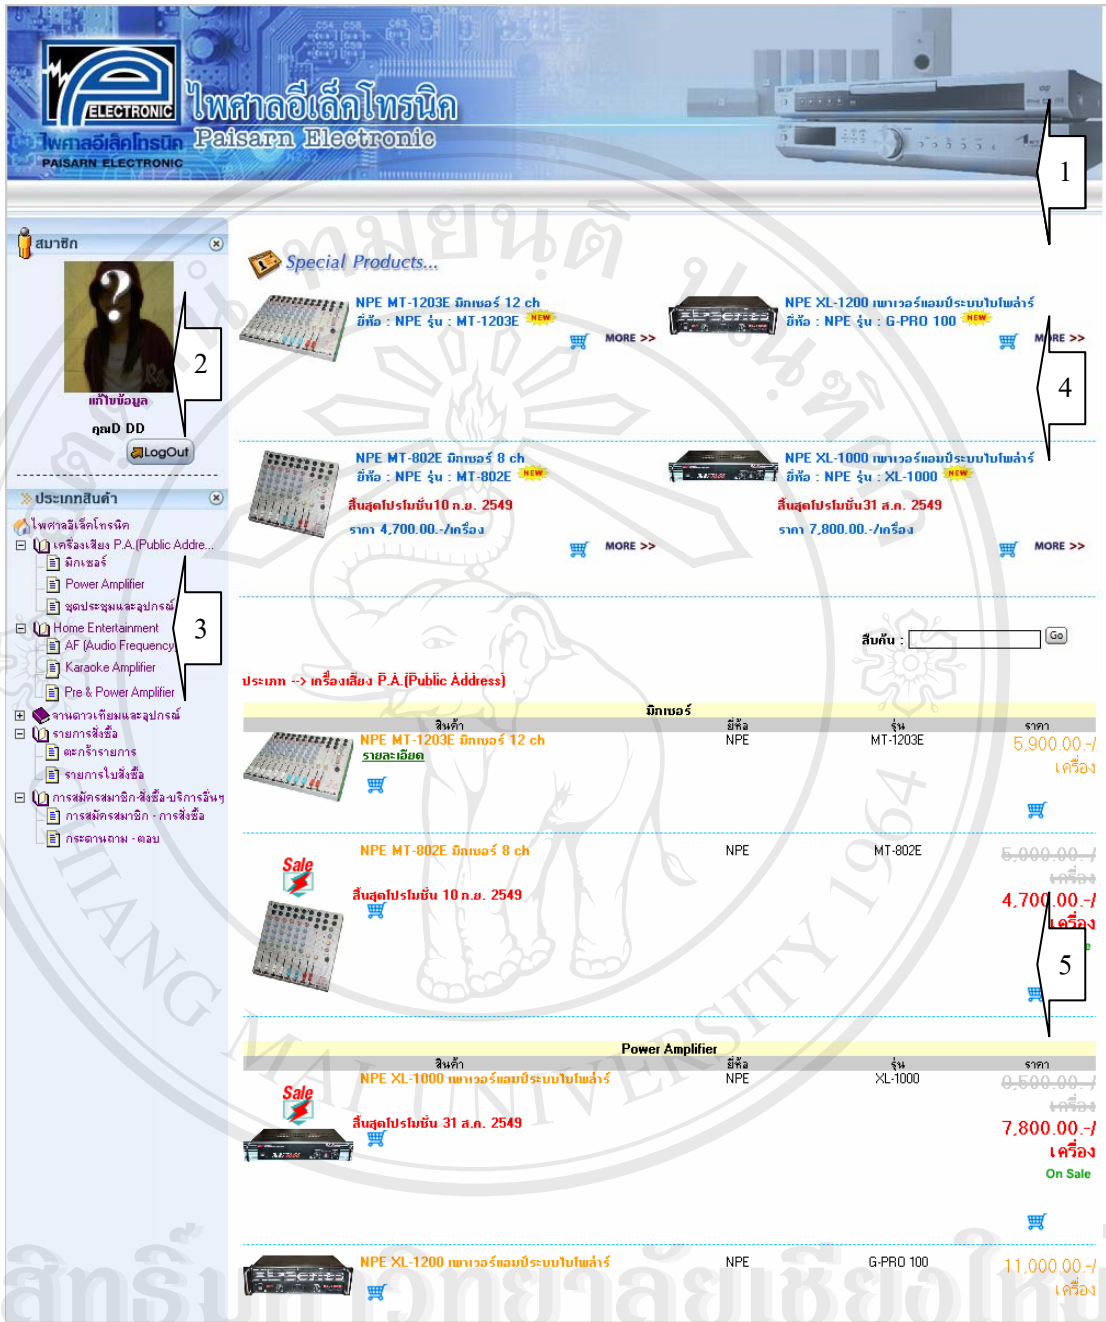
ELECTRONIC ไพศาลอีเล็คโทรนิค Paisarn Electronic
ไพศาลอีเล็คโทรนิค PAISARN ELECTRONIC

1

สมาชิก

2

แก้ไขข้อมูล
คุณD DD
LogOut

ประเภทสินค้า
ไพศาลอีเล็คโทรนิค
เครื่องเสียง P.A.(Public Addre...
มิกเซอร์
Power Amplifier
ชุดประชุมและอุปกรณ์
Home Entertainment
AF (Audio Frequency
Karaoke Amplifier
Pre & Power Amplifier
จานดาวเทียมและอุปกรณ์
รายการสั่งซื้อ
ตะกร้ารายการ
รายการใบสั่งซื้อ
การสมัครสมาชิก-สั่งซื้อ-บริการอื่นๆ
การสมัครสมาชิก - การสั่งซื้อ
กระดานถาม - ตอบ

3

Special Products...

NPE MT-1203E มิกเซอร์ 12 ch
ยี่ห้อ : NPE รุ่น : MT-1203E NEW
MORE >>

NPE XL-1200 เพาเวอร์แอมป์ระบบไบโพล่าร์
ยี่ห้อ : NPE รุ่น : G-PRO 100 NEW
MORE >>

4

NPE MT-802E มิกเซอร์ 8 ch
ยี่ห้อ : NPE รุ่น : MT-802E NEW
สิ้นสุดโปรโมชั่น10 ก.ย. 2549
ราคา 4,700.00.-/เครื่อง
MORE >>

NPE XL-1000 เพาเวอร์แอมป์ระบบไบโพล่าร์
ยี่ห้อ : NPE รุ่น : XL-1000 NEW
สิ้นสุดโปรโมชั่น31 ส.ค. 2549
ราคา 7,800.00.-/เครื่อง
MORE >>

สืบค้น : Go

ประเภท --> เครื่องเสียง P.A.(Public Address)

มิกเซอร์

| สินค้า | ยี่ห้อ | รุ่น | ราคา |
|---|---|---|---|
| NPE MT-1203E มิกเซอร์ 12 ch รายละเอียด | NPE | MT-1203E | 5,900.00.-/เครื่อง |
| Sale NPE MT-802E มิกเซอร์ 8 ch สิ้นสุดโปรโมชั่น 10 ก.ย. 2549 | NPE | MT-802E | 5,000.00.-/เครื่อง 4,700.00.-/เครื่อง |

5

Power Amplifier

| สินค้า | ยี่ห้อ | รุ่น | ราคา |
|---|---|---|---|
| Sale NPE XL-1000 เพาเวอร์แอมป์ระบบไบโพล่าร์ สิ้นสุดโปรโมชั่น 31 ส.ค. 2549 | NPE | XL-1000 | 9,500.00.-/เครื่อง 7,800.00.-/เครื่อง On Sale |
| NPE XL-1200 เพาเวอร์แอมป์ระบบไบโพล่าร์ | NPE | G-PRO 100 | 11,000.00.-/เครื่อง |

สิทธิ์มหาวิทยาลัยเชียงใหม่